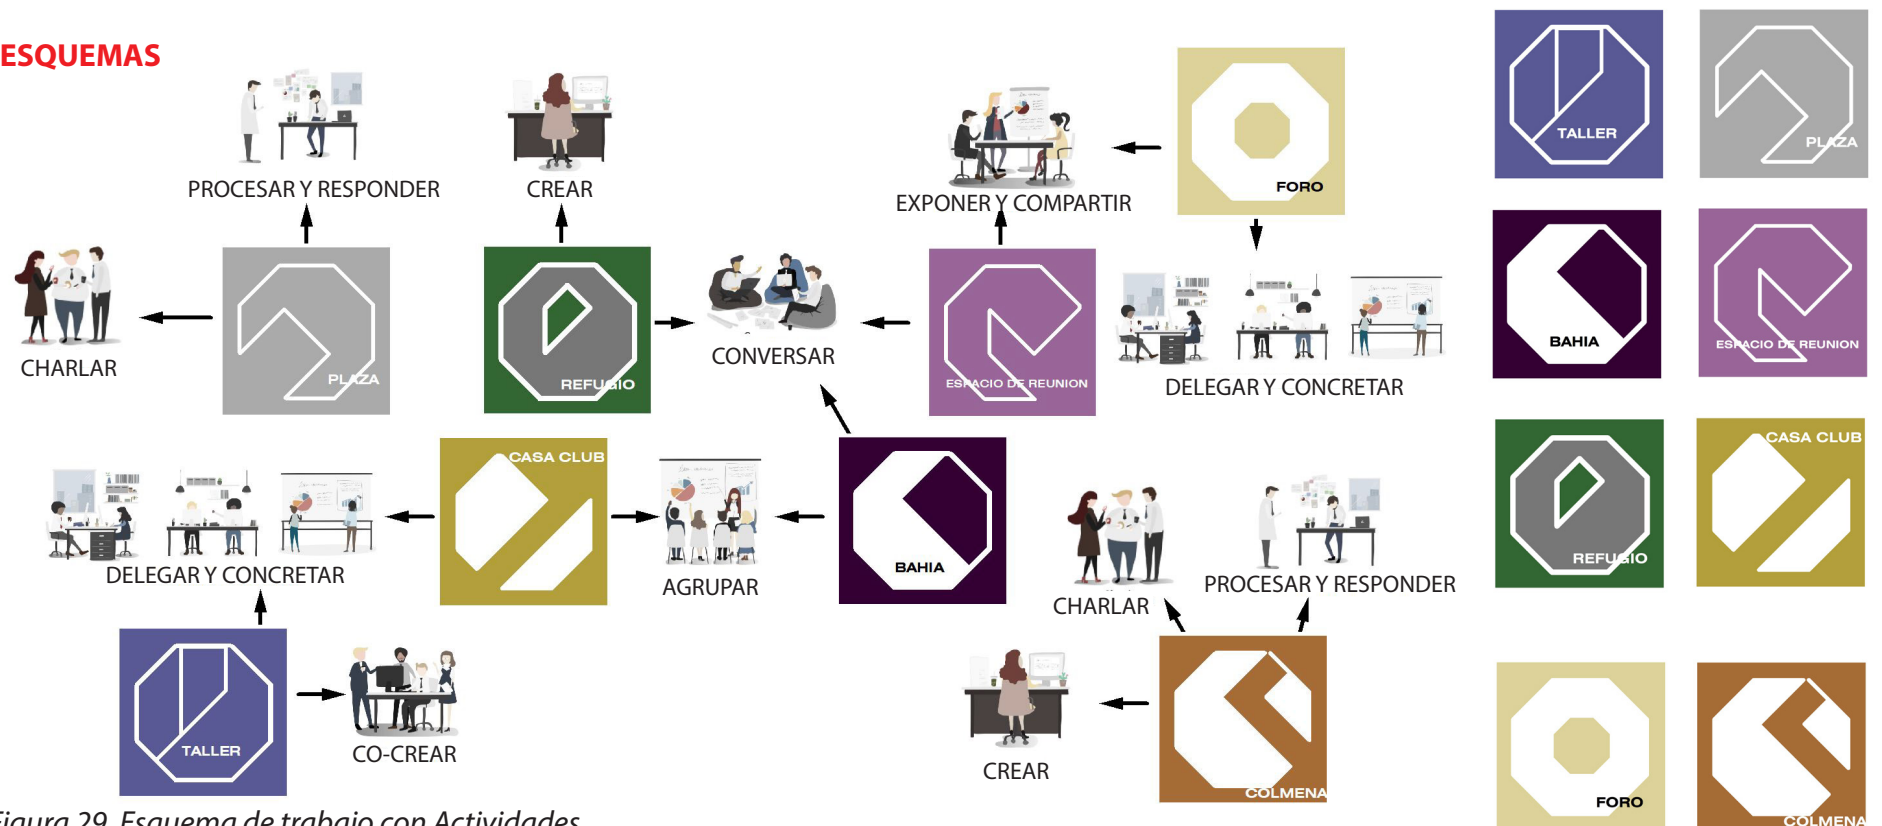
ESQUEMAS

PROCESAR Y RESPONDER

CREAR

EXPONER Y COMPARTIR

FORO

TALLER

PLAZA

CHARLAR

PLAZA

REFUGIO

CONVERSAR

ESPACIO DE REUNION

DELEGAR Y CONCRETAR

BAHIA

ESPACIO DE REUNION

CASA CLUB

BAHIA

REFUGIO

CASA CLUB

DELEGAR Y CONCRETAR

AGRUPAR

CHARLAR

PROCESAR Y RESPONDER

TALLER

CO-CREAR

CREAR

COLMENA

FORO

COLMENA

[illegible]igura 29. Esquema de trabajo con Actividades